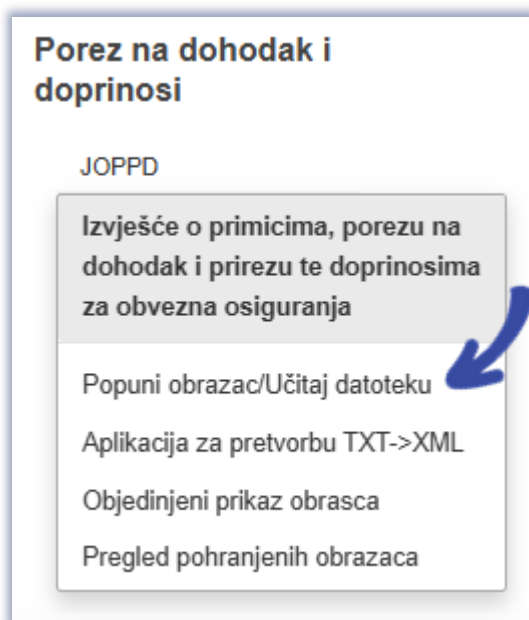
Porez na dohodak i doprinosi

JOPPD

Izvješće o primicima, porezu na dohodak i prirezu te doprinosima za obvezna osiguranja

Popuni obrazac/Učitaj datoteku

Aplikacija za pretvorbu TXT->XML

Objedinjeni prikaz obrasca

Pregled pohranjenih obrazaca